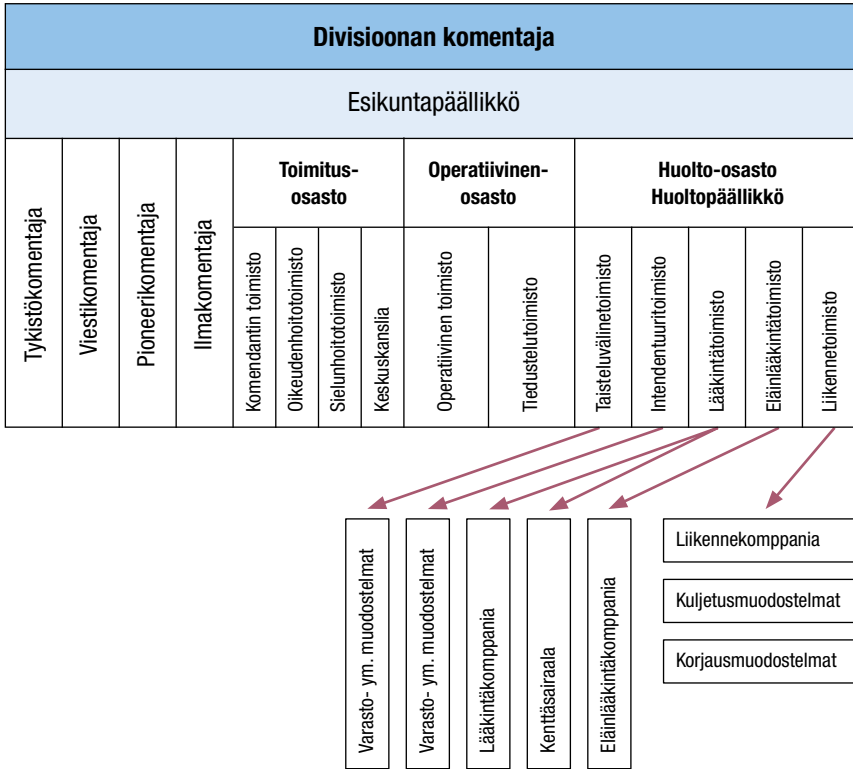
Divisioonan komentaja

Esikuntapäällikkö

Tykistökomentaja

Viestikomentaja

Pioneerikomentaja

Ilmakomentaja

Toimitusosasto

Komendantin toimisto

Oikeudenhoitotoimisto

Sielunhoitotoimisto

Keskuskanslia

Operatiivinenosasto

Operatiivinen toimisto

Tiedustelutoimisto

Huolto-osasto
Huoltopäällikkö

Taisteluvälinetoimisto

Intendentuuritoimisto

Lääkintätoimisto

Eläinlääkintätoimisto

Liikennetoimisto

Varasto- ym. muodostelmat

Varasto- ym. muodostelmat

Lääkintäkomppania

Kenttäsairaala

Eläinlääkintäkomppania

Liikennekomppania

Kuljetusmuodostelmat

Korjausmuodostelmat